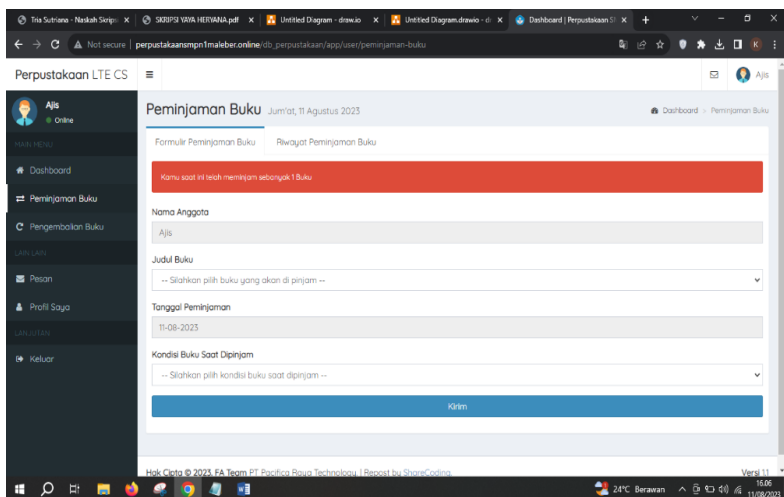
Tria Sutriana - Naskah Skrips | SKRIPSI YAYA HERYANA.pdf | Untitled Diagram - draw.io | Untitled Diagram.drawio - d | Dashboard | Perpustakaan S

Not secure | perpustakaansmpn1maleber.online/db_perpustakaan/app/user/peminjaman-buku

Perpustakaan LTE CS

Ajis

Ajis
Online

MAIN MENU
Dashboard
Peminjaman Buku
Pengembalian Buku
LAIN LAIN
Pesan
Profil Saya
LANJUTAN
Keluar

Peminjaman Buku Jum'at, 11 Agustus 2023

Dashboard > Peminjaman Buku

Formulir Peminjaman Buku | Riwayat Peminjaman Buku

Kamu saat ini telah meminjam sebanyak 1 Buku

Nama Anggota
Ajis

Judul Buku
-- Silahkan pilih buku yang akan di pinjam --

Tanggal Peminjaman
11-08-2023

Kondisi Buku Saat Dipinjam
-- Silahkan pilih kondisi buku saat dipinjam --

Kirim

Hak Cipta © 2023. FA Team PT Pacifica Raya Technology | Repost by ShareCoding.

Versi 1.1

24°C Berawan 16.06 11/08/2023